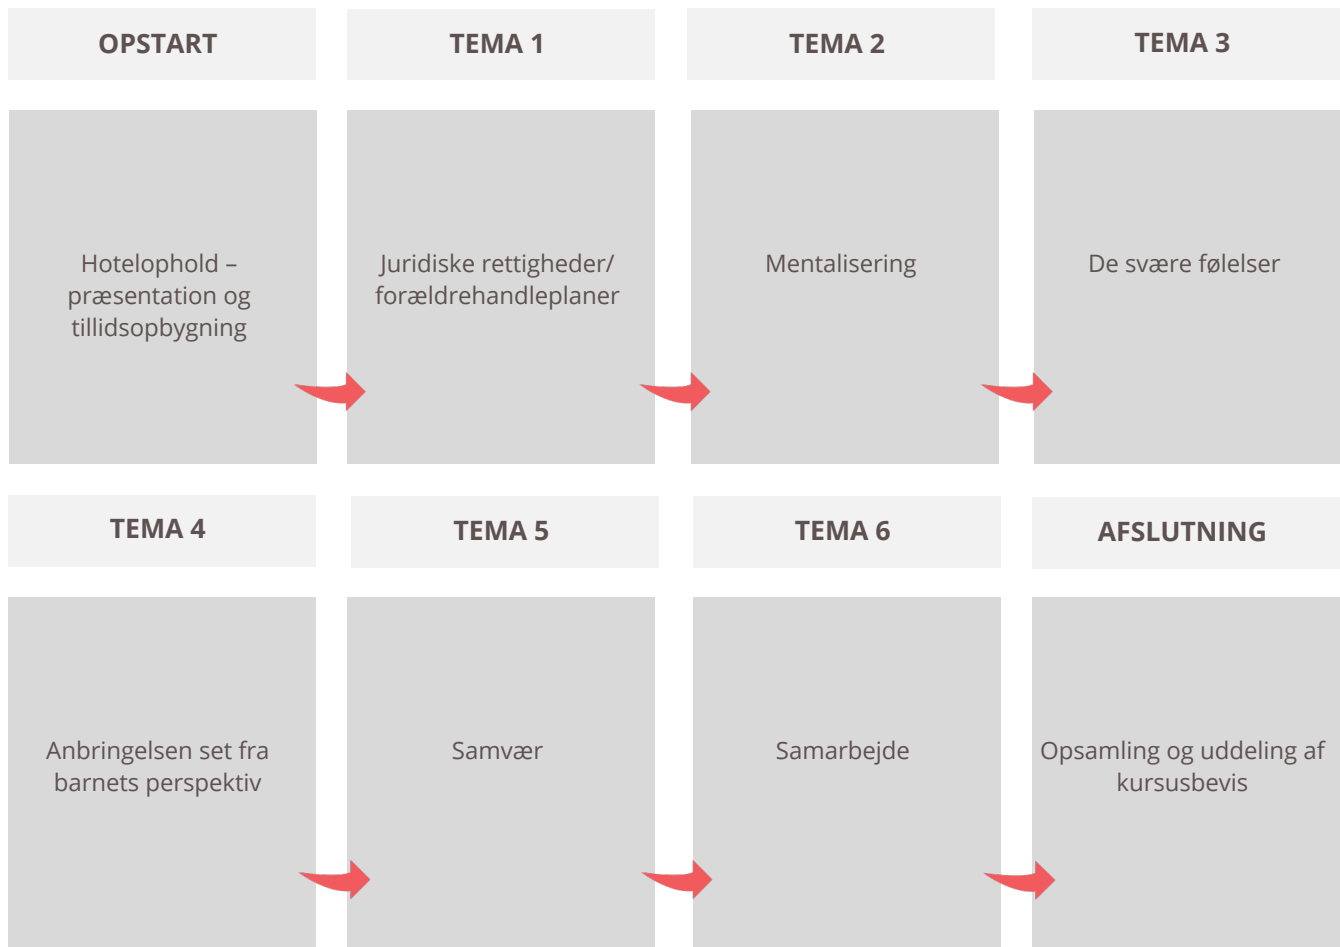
OPSTART

Hotelophold – præsentation og tillidsopbygning

TEMA 1

Juridiske rettigheder/ forældrehandleplaner

TEMA 2

Mentalisering

TEMA 3

De svære følelser

TEMA 4

Anbringelsen set fra barnets perspektiv

TEMA 5

Samvær

TEMA 6

Samarbejde

AFSLUTNING

Opsamling og uddeling af kursusbevis